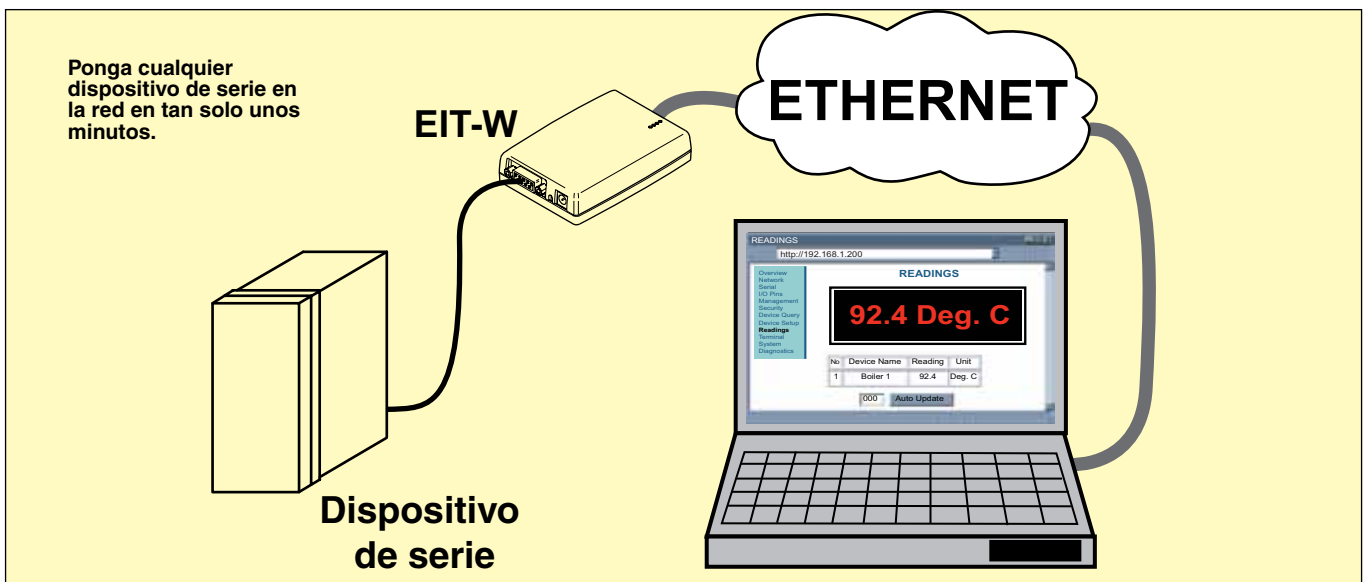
Ponga cualquier dispositivo de serie en la red en tan solo unos minutos.

EIT-W

ETHERNET

READINGS

http://192.168.1.200

Overview
Network
Serial
I/O Pins
Management
Security
Device Query
Device Setup
Readings
Terminal
System
Diagnostics

READINGS

92.4 Deg. C

| No | Device Name | Reading | Unit |
|---|---|---|---|
| 1 | Boiler 1 | 92.4 | Deg. C |

000 Auto Update

Dispositivo de serie